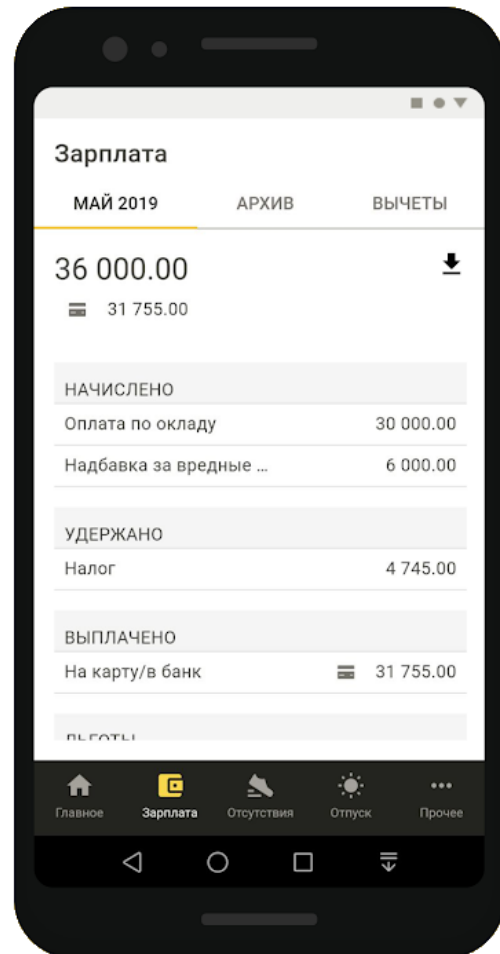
Зарплата

МАЙ 2019 АРХИВ ВЫЧЕТЫ

36 000.00

31 755.00

НАЧИСЛЕНО

| Оплата по окладу | 30 000.00 |
|---|---|
| Надбавка за вредные ... | 6 000.00 |

УДЕРЖАНО

| Налог | 4 745.00 |
|---|---|

ВЫПЛАЧЕНО

| На карту/в банк | 31 755.00 |
|---|---|

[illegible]

Главное Зарплата Отсутствия Отпуск Прочее